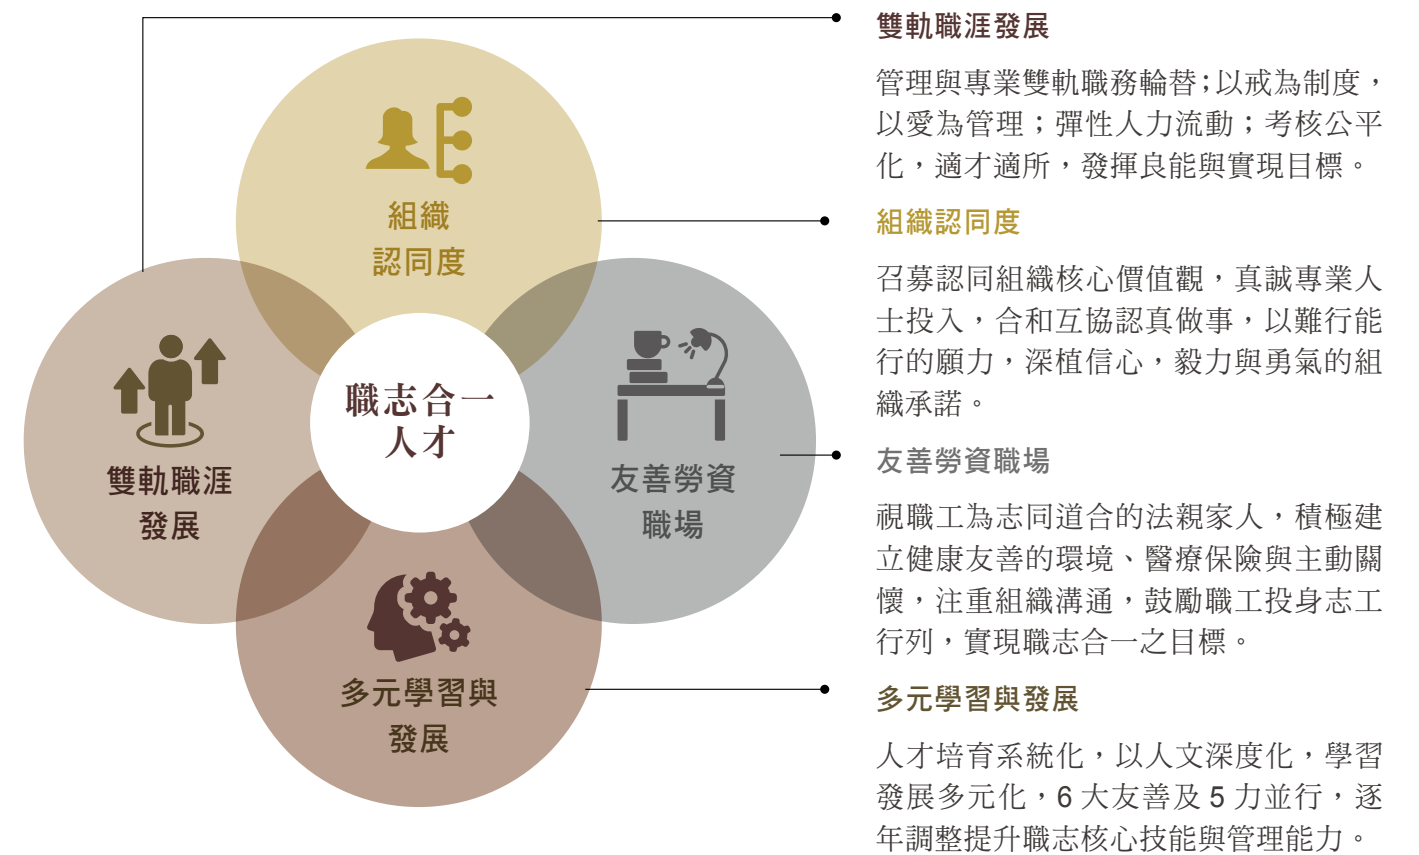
組織
認同度

雙軌職涯
發展

職志合一
人才

友善勞資
職場

多元學習與
發展

雙軌職涯發展

管理與專業雙軌職務輪替;以戒為制度，以愛為管理；彈性人力流動；考核公平化，適才適所，發揮良能與實現目標。

組織認同度

召募認同組織核心價值觀，真誠專業人士投入，合和互協認真做事，以難行能行的願力，深植信心，毅力與勇氣的組織承諾。

友善勞資職場

視職工為志同道合的法親家人，積極建立健康友善的環境、醫療保險與主動關懷，注重組織溝通，鼓勵職工投身志工行列，實現職志合一之目標。

多元學習與發展

人才培育系統化，以人文深度化，學習發展多元化，6 大友善及 5 力並行，逐年調整提升職志核心技能與管理能力。